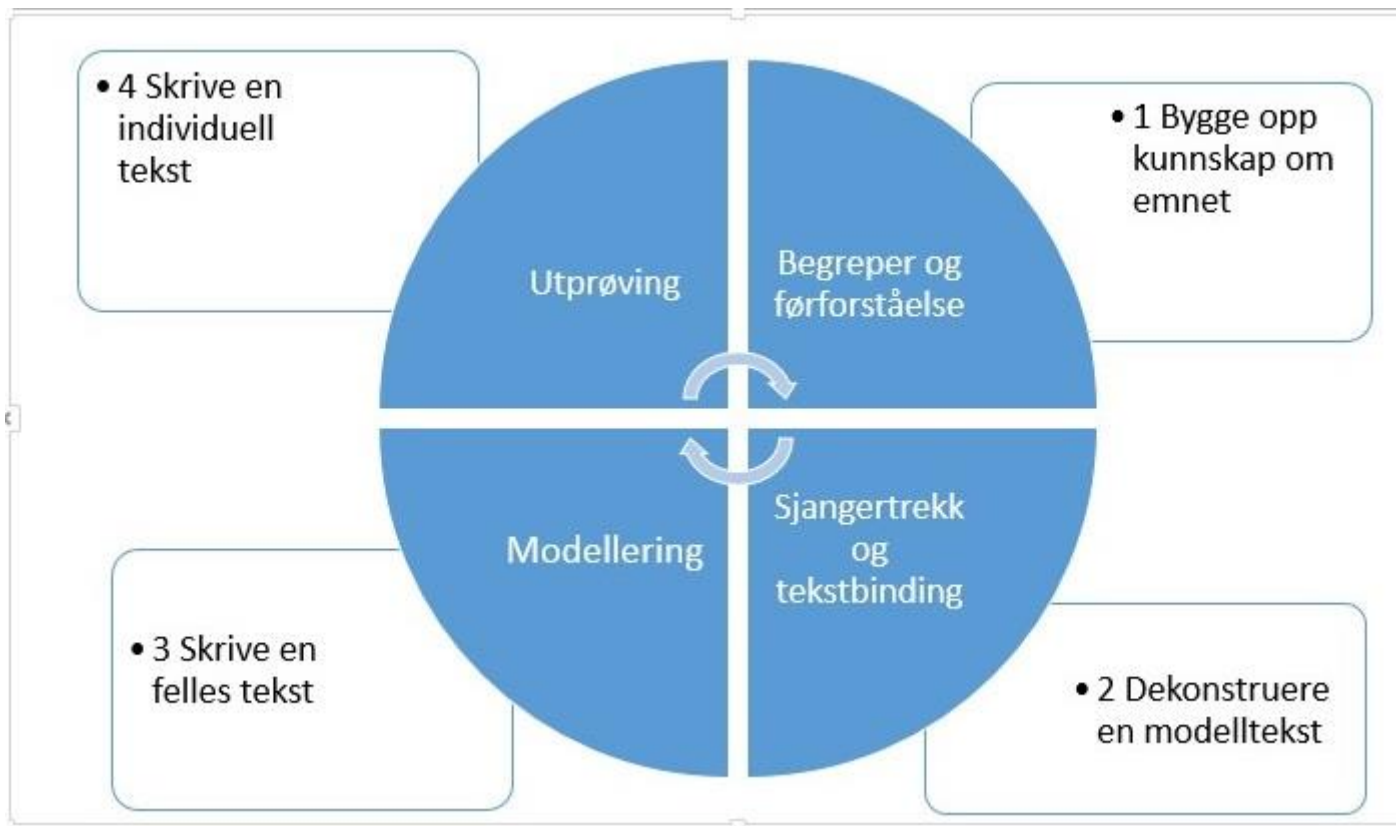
• 4 Skrive en individuell tekst

Utprøving

Begreper og førforståelse

• 1 Bygge opp kunnskap om emnet

Modellering

Sjangertrekk og tekstbinding

• 3 Skrive en felles tekst

• 2 Dekonstruere en modelltekst